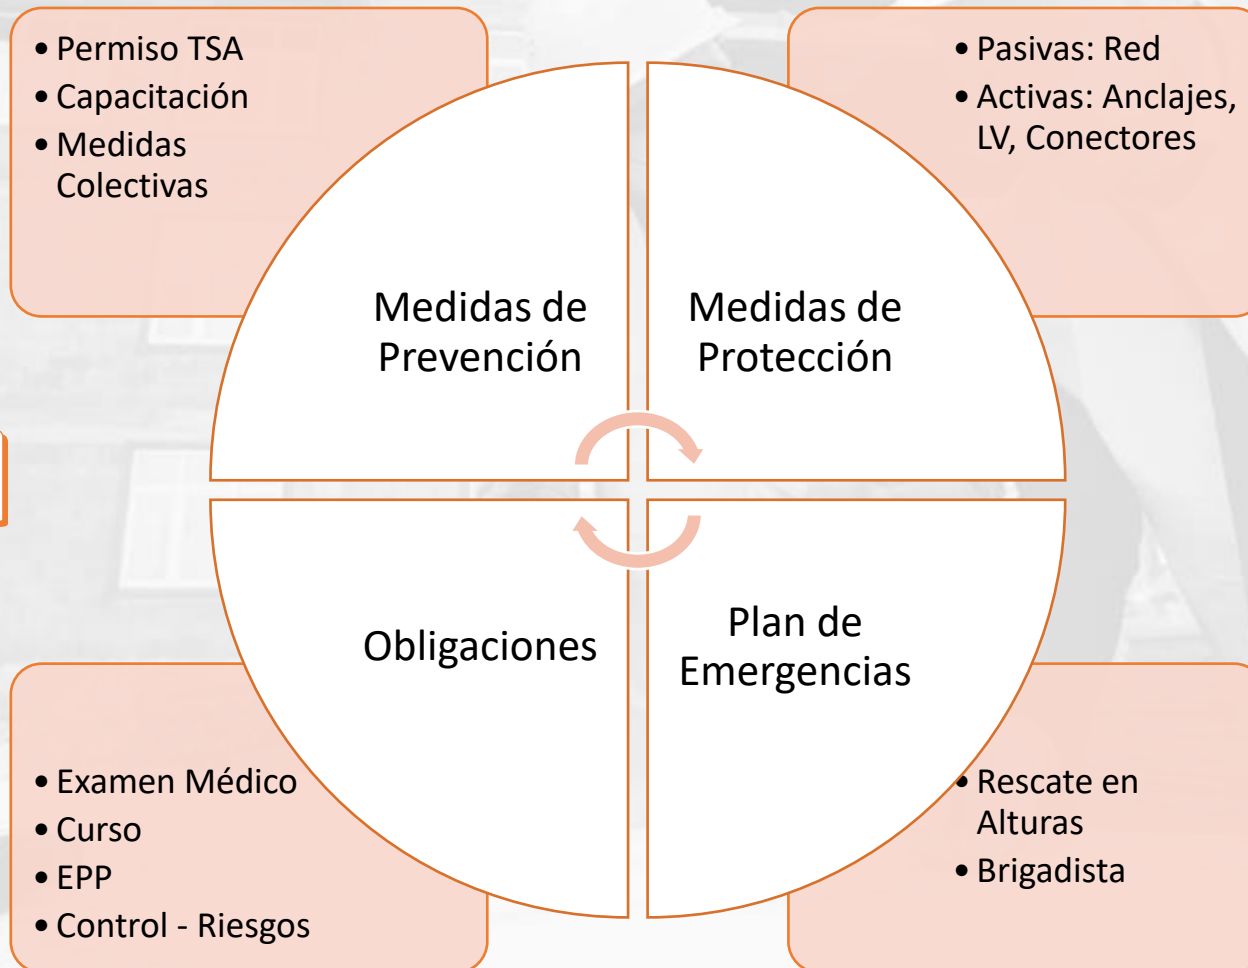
• Permiso TSA
• Capacitación
• Medidas Colectivas

• Pasivas: Red
• Activas: Anclajes, LV, Conectores

Medidas de Prevención

Medidas de Protección

Obligaciones

Plan de Emergencias

• Examen Médico
• Curso
• EPP
• Control - Riesgos

• Rescate en Alturas
• Brigadista